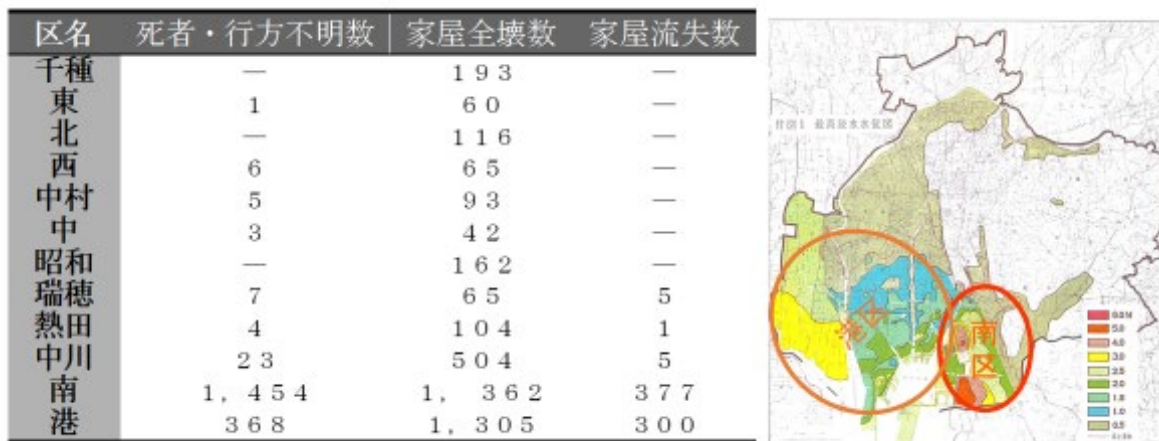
| 区名 | 死者・行方不明数 | 家屋全壊数 | 家屋流失数 |
|---|---|---|---|
| 千種 | — | 193 | — |
| 東 | 1 | 60 | — |
| 北 | — | 116 | — |
| 西 | 6 | 65 | — |
| 中村 | 5 | 93 | — |
| 中 | 3 | 42 | — |
| 昭和 | — | 162 | — |
| 瑞穂 | 7 | 65 | 5 |
| 熱田 | 4 | 104 | 1 |
| 中川 | 23 | 504 | 5 |
| 南 | 1,454 | 1, 362 | 377 |
| 港 | 368 | 1,305 | 300 |

付図1 最高浸水水位図

港区

南区

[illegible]
5.0
4.0
3.0
2.5
2.0
1.5
1.0
0.5
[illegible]